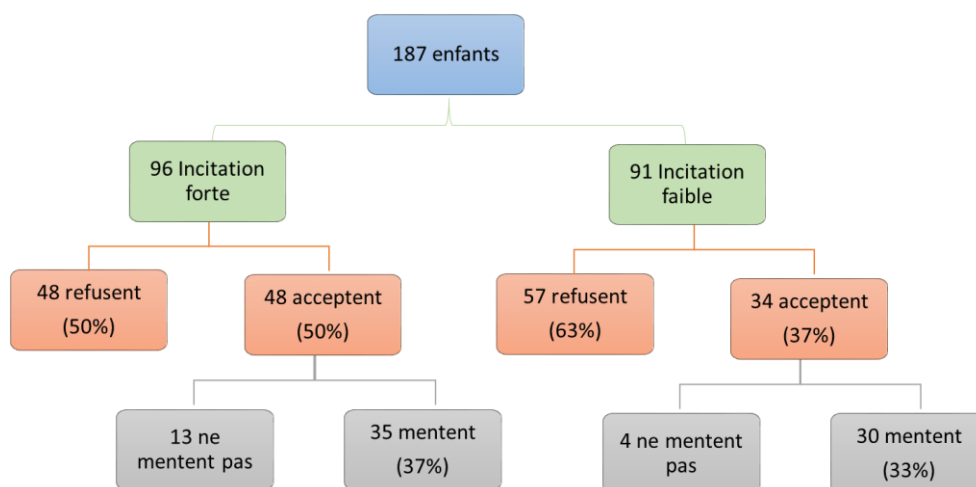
187 enfants

96 Incitation forte

91 Incitation faible

48 refusent (50%)

48 acceptent (50%)

57 refusent (63%)

34 acceptent (37%)

13 ne mentent pas

35 mentent (37%)

4 ne mentent pas

30 mentent (33%)